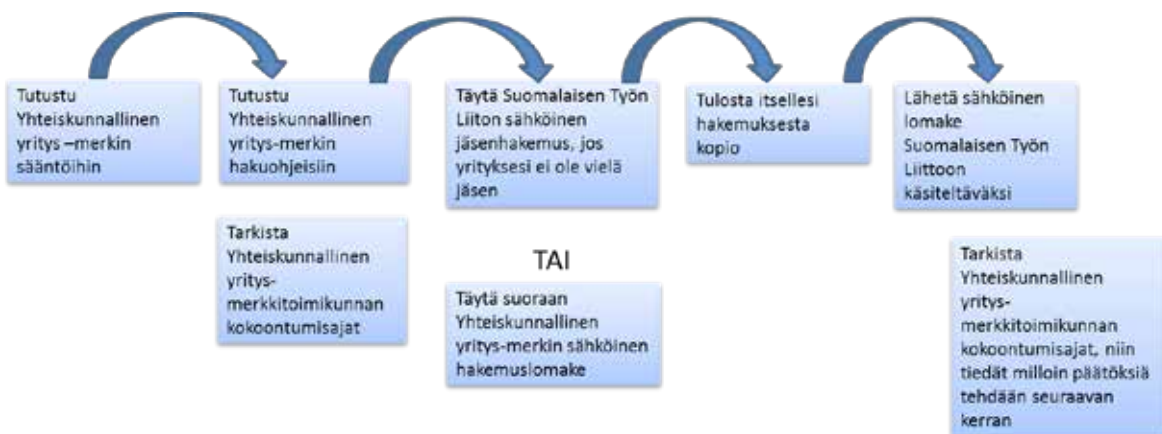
Tutustu Yhteiskunnallinen yritys –merkin sääntöihin

Tutustu Yhteiskunnallinen yritys-merkin hakuohjeisiin

Tarkista Yhteiskunnallinen yritys-merkkitoimikunnan kokoontumisajat

Täytä Suomalaisen Työn Liiton sähköinen jäsenhakemus, jos yrityksesi ei ole vielä jäsen

TAI

Täytä suoraan Yhteiskunnallinen yritys-merkin sähköinen hakemuslomake

Tulosta itsellesi hakemuksesta kopio

Lähetä sähköinen lomake Suomalaisen Työn Liittoon käsiteltäväksi

Tarkista Yhteiskunnallinen yritys-merkkitoimikunnan kokoontumisajat, niin tiedät milloin päätöksiä tehdään seuraavan kerran